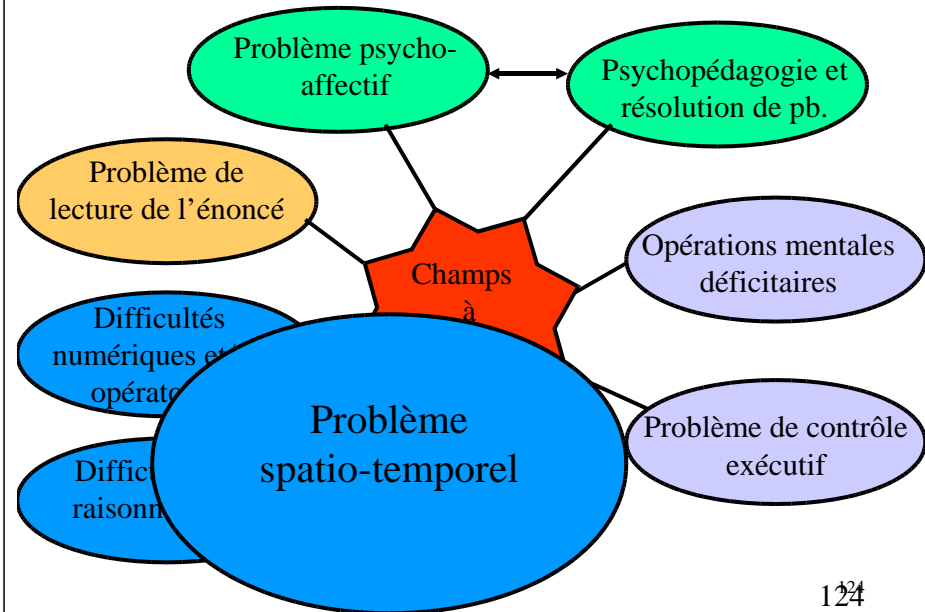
Problème psycho-affectif

Psychopédagogie et résolution de pb.

Problème de lecture de l'énoncé

Champs à

Opérations mentales déficitaires

Difficultés numériques et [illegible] opérato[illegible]

Problème spatio-temporel

Problème de contrôle exécutif

Diffic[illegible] raisonn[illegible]

124